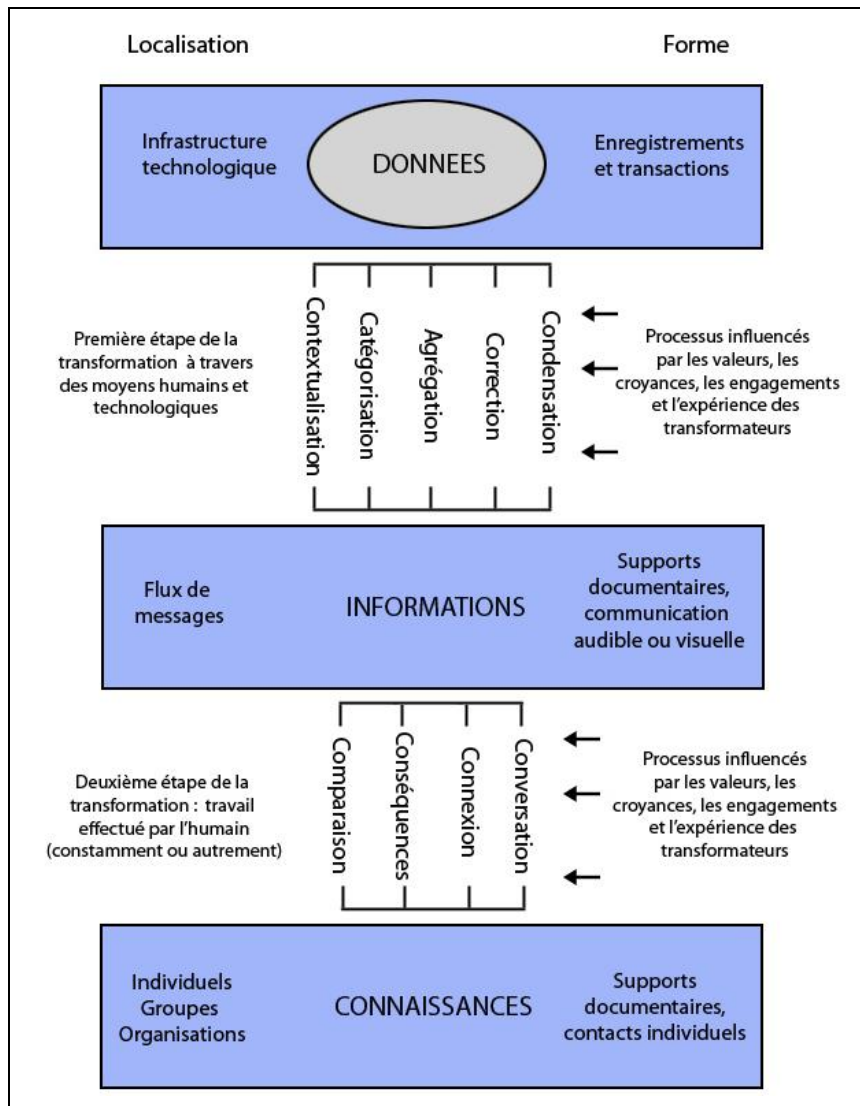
Localisation

Forme

Infrastructure technologique

DONNEES

Enregistrements et transactions

Première étape de la transformation à travers des moyens humains et technologiques

Contextualisation

Catégorisation

Agrégation

Correction

Condensation

Processus influencés par les valeurs, les croyances, les engagements et l'expérience des transformateurs

Flux de messages

INFORMATIONS

Supports documentaires, communication audible ou visuelle

Deuxième étape de la transformation : travail effectué par l'humain (constamment ou autrement)

Comparaison

Conséquences

Connexion

Conversation

Processus influencés par les valeurs, les croyances, les engagements et l'expérience des transformateurs

Individuels
Groupes
Organisations

CONNAISSANCES

Supports documentaires, contacts individuels